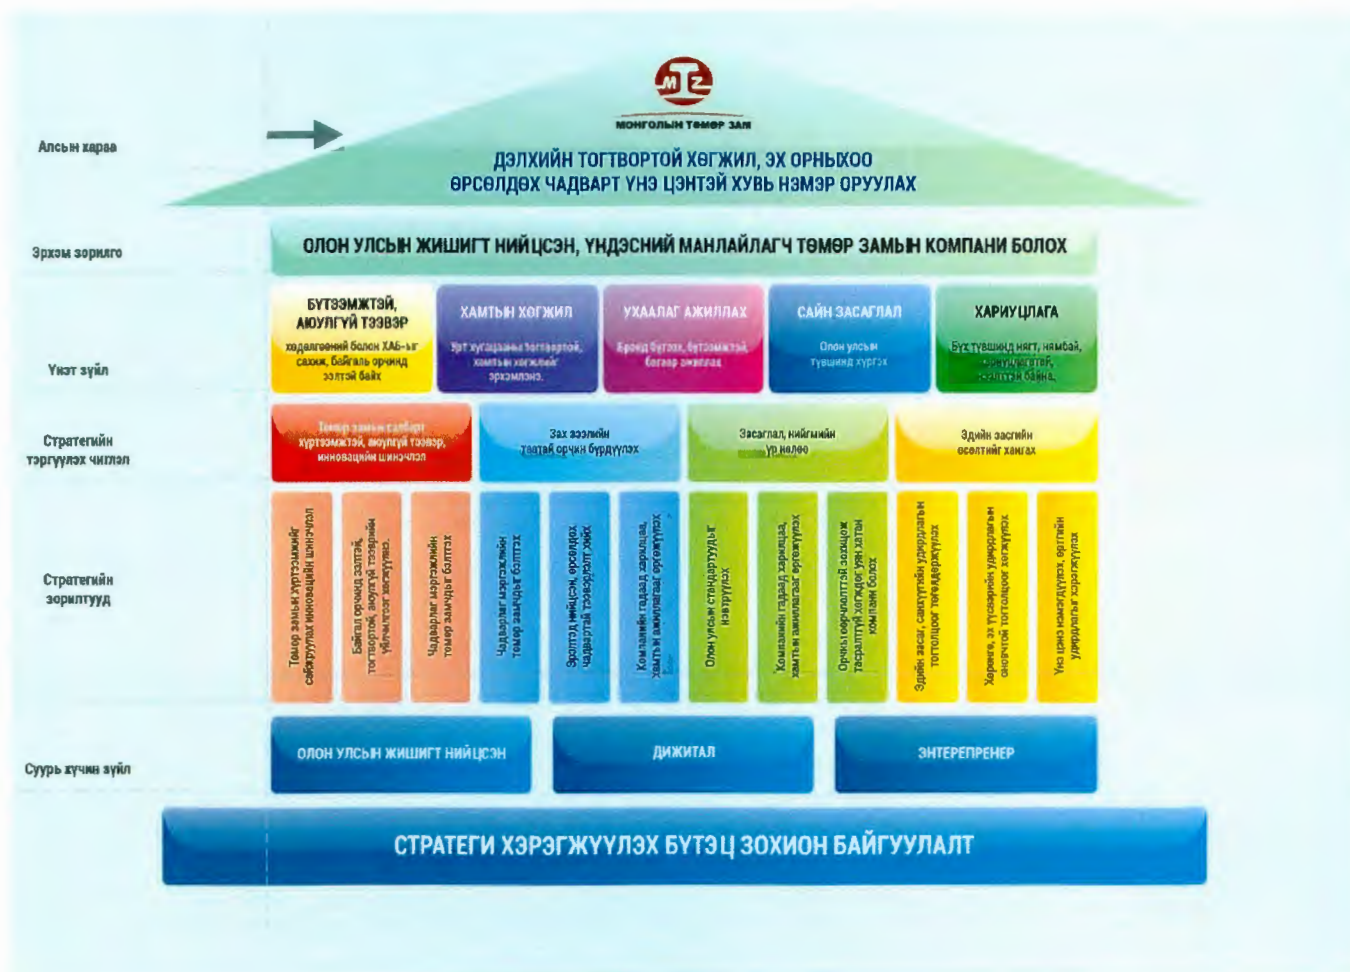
МОНГОЛЫН ТӨМӨР ЗАМ

Алсын хараа

ДЭЛХИЙН ТОГТВОРТОЙ ХӨГЖИЛ, ЭХ ОРНЫХОО ӨРСӨЛДӨХ ЧАДВАРТ ҮНЭ ЦЭНТЭЙ ХУВЬ НЭМЭР ОРУУЛАХ

Эрхэм зорилго

ОЛОН УЛСЫН ЖИШИГТ НИЙЦСЭН, ҮНДЭСНИЙ МАНЛАЙЛАГЧ ТӨМӨР ЗАМЫН КОМПАНИ БОЛОХ

Үнэт зүйл

БҮТЭЭМЖТЭЙ, АЮУЛГҮЙ ТЭЭВЭР
Хөдөлгөөний болон ХАБ-ыг сахиж, байгаль орчинд ээлтэй байх

ХАМТЫН ХӨГЖИЛ
Урт хугацааны тогтвортой, хамтын хөгжлийг эрхэмлэнэ.

УХААЛАГ АЖИЛЛАХ
Бренд бүтээх, бүтээмжтэй багаар ажиллах

САЙН ЗАСАГЛАЛ
Олон улсын түвшинд хүргэх

ХАРИУЦЛАГА
Бүх түвшинд нягт, нямбай, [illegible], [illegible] байна.

Стратегийн тэргүүлэх чиглэл

Төмөр замын салбарт хүртээмжтэй, аюулгүй тээвэр, инновацийн шинэчлэл

Зах зээлийн тэлэлт орчин бүрдүүлэх

Засаглал, нийгмийн үр нөлөө

Эдийн засгийн өсөлтийг хангах

Стратегийн зорилтууд

Төмөр замын хүртээмжийг сайжруулах инновацийн шинэчлэл

Байгаль орчинд ээлтэй, тогтвортой, аюулгүй тээврийн үйлчилгээ хөгжүүлэх

Чадварлаг мэргэжлийн төмөр замчдыг бэлтгэх

Чадварлаг мэргэжлийн төмөр замчдыг бэлтгэх

Зорилтод нийцсэн, өрсөлдөх чадвартай тээвэрлэлт хийх

Компанийн гадаад харилцаа, хамтын ажиллагааг өргөжүүлэх

Олон улсын стандартуудыг нэвтрүүлэх

Компанийн гадаад харилцаа, хамтын ажиллагааг өргөжүүлэх

Орчин төрөлтэй зохицох тогтвортой хөгжлийг үзүүлэх компани болох

Эдийн засаг, санхүүгийн удирдлагын тогтолцоог төгөлдөржүүлэх

Хөрөнгө, эх үүсвэрийн удирдлагын оновчтой тогтолцоог хөгжүүлэх

Үнэ цэнэ нэмэгдүүлэх, өртгийн удирдлагыг хэрэгжүүлэх

Суурь хүчин зүйл

ОЛОН УЛСЫН ЖИШИГТ НИЙЦСЭН

ДИЖИТАЛ

ЭНТЕРЕПРЕНЕР

СТРАТЕГИ ХЭРЭГЖҮҮЛЭХ БҮТЭЦ ЗОХИОН БАЙГУУЛАЛТ